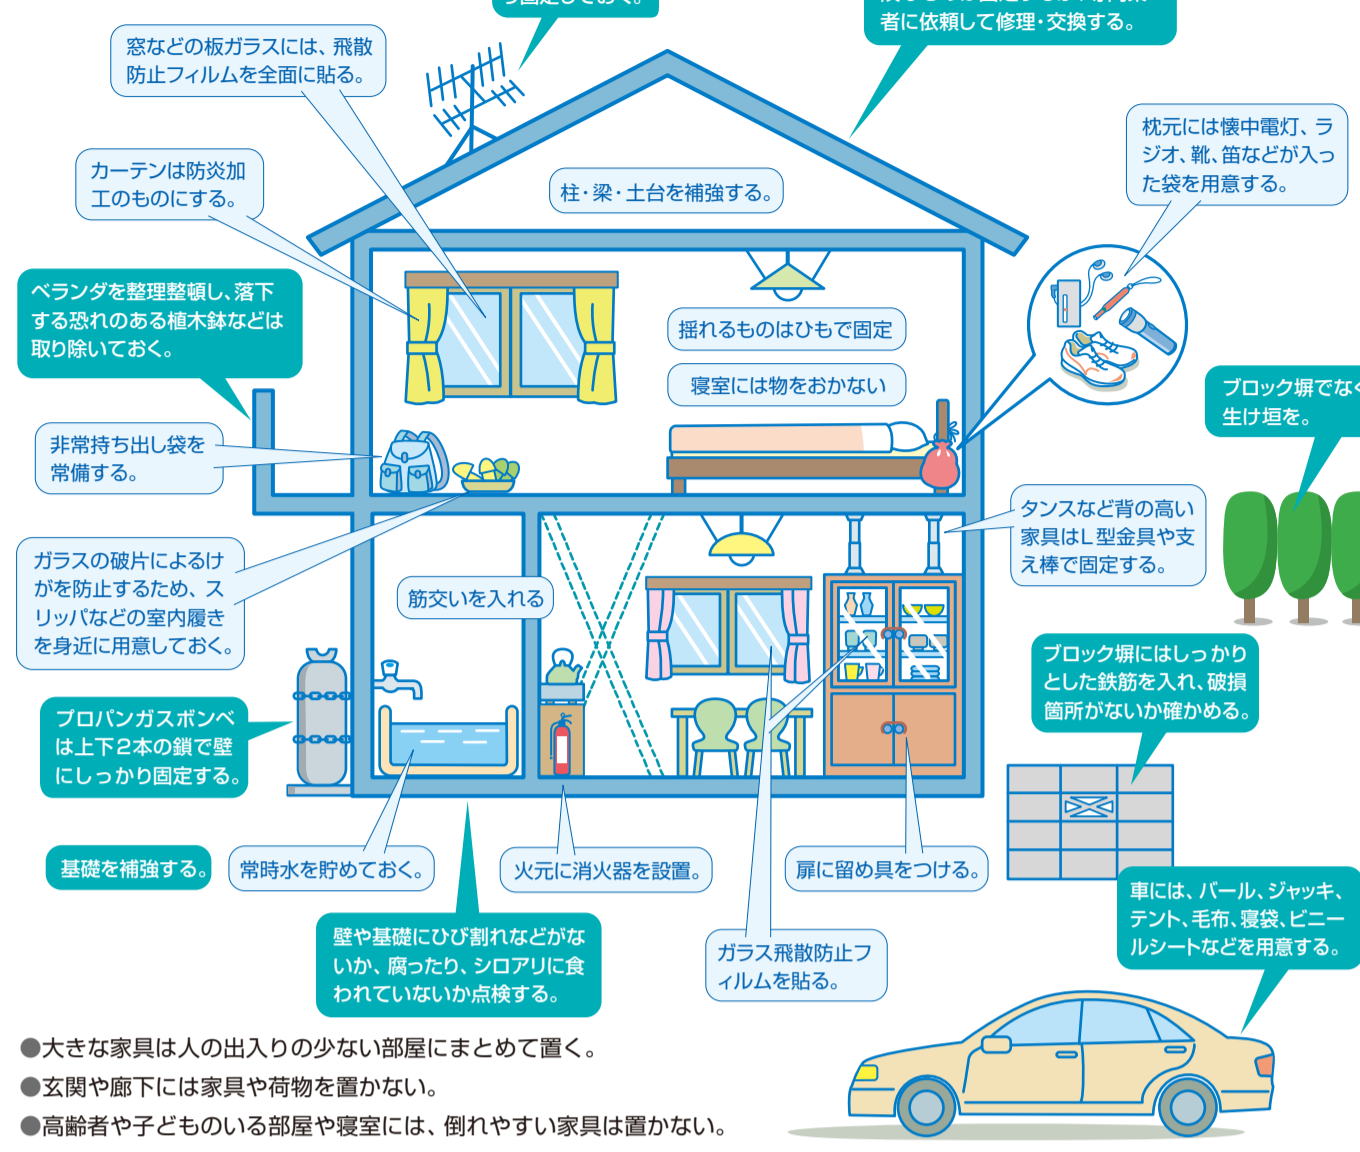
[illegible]

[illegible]者に依頼して修理・交換する。

窓などの板ガラスには、飛散防止フィルムを全面に貼る。

カーテンは防炎加工のものにする。

柱・梁・土台を補強する。

枕元には懐中電灯、ラジオ、靴、笛などが入った袋を用意する。

ベランダを整理整頓し、落下する恐れのある植木鉢などは取り除いておく。

揺れるものはひもで固定

寝室には物をおかない

ブロック塀でな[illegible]生け垣を。

非常持ち出し袋を常備する。

タンスなど背の高い家具はL型金具や支え棒で固定する。

ガラスの破片によるけがを防止するため、スリッパなどの室内履きを身近に用意しておく。

筋交いを入れる

ブロック塀にはしっかりとした鉄筋を入れ、破損箇所がないか確かめる。

プロパンガスボンベは上下2本の鎖で壁にしっかり固定する。

基礎を補強する。

常時水を貯めておく。

火元に消火器を設置。

扉に留め具をつける。

車には、バール、ジャッキ、テント、毛布、寝袋、ビニールシートなどを用意する。

壁や基礎にひび割れなどがないか、腐ったり、シロアリに食われていないか点検する。

ガラス飛散防止フィルムを貼る。

●大きな家具は人の出入りの少ない部屋にまとめて置く。
●玄関や廊下には家具や荷物を置かない。
●高齢者や子どものいる部屋や寝室には、倒れやすい家具は置かない。